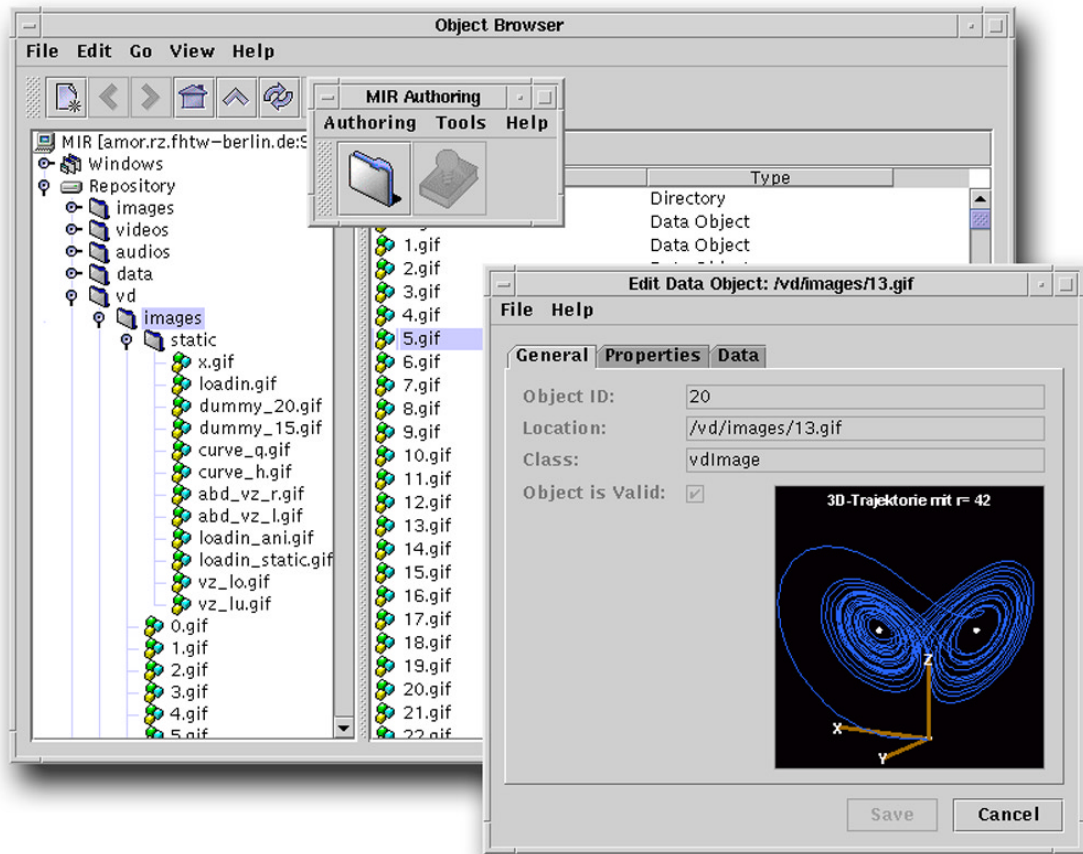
Object Browser

File Edit Go View Help

MIR Authoring

Authoring Tools Help

MIR [amor.rz.fhtw-berlin.de:S
Windows
Repository
images
videos
audios
data
vd
images
static
x.gif
loadin.gif
dummy_20.gif
dummy_15.gif
curve_q.gif
curve_h.gif
abd_vz_r.gif
abd_vz_l.gif
loadin_ani.gif
loadin_static.gif
vz_lo.gif
vz_lu.gif
0.gif
1.gif
2.gif
3.gif
4.gif
5.gif

Type
Directory
Data Object
Data Object

1.gif
2.gif
3.gif
4.gif
5.gif
6.gif
7.gif
8.gif
9.gif
10.gif
11.gif
12.gif
13.gif
14.gif
15.gif
16.gif
17.gif
18.gif
19.gif
20.gif
21.gif
22.gif

Edit Data Object: /vd/images/13.gif

File Help

General Properties Data

Object ID: 20
Location: /vd/images/13.gif
Class: vdImage
Object is Valid: ✓

3D-Trajektorie mit r= 42
Z
X
Y

Save Cancel